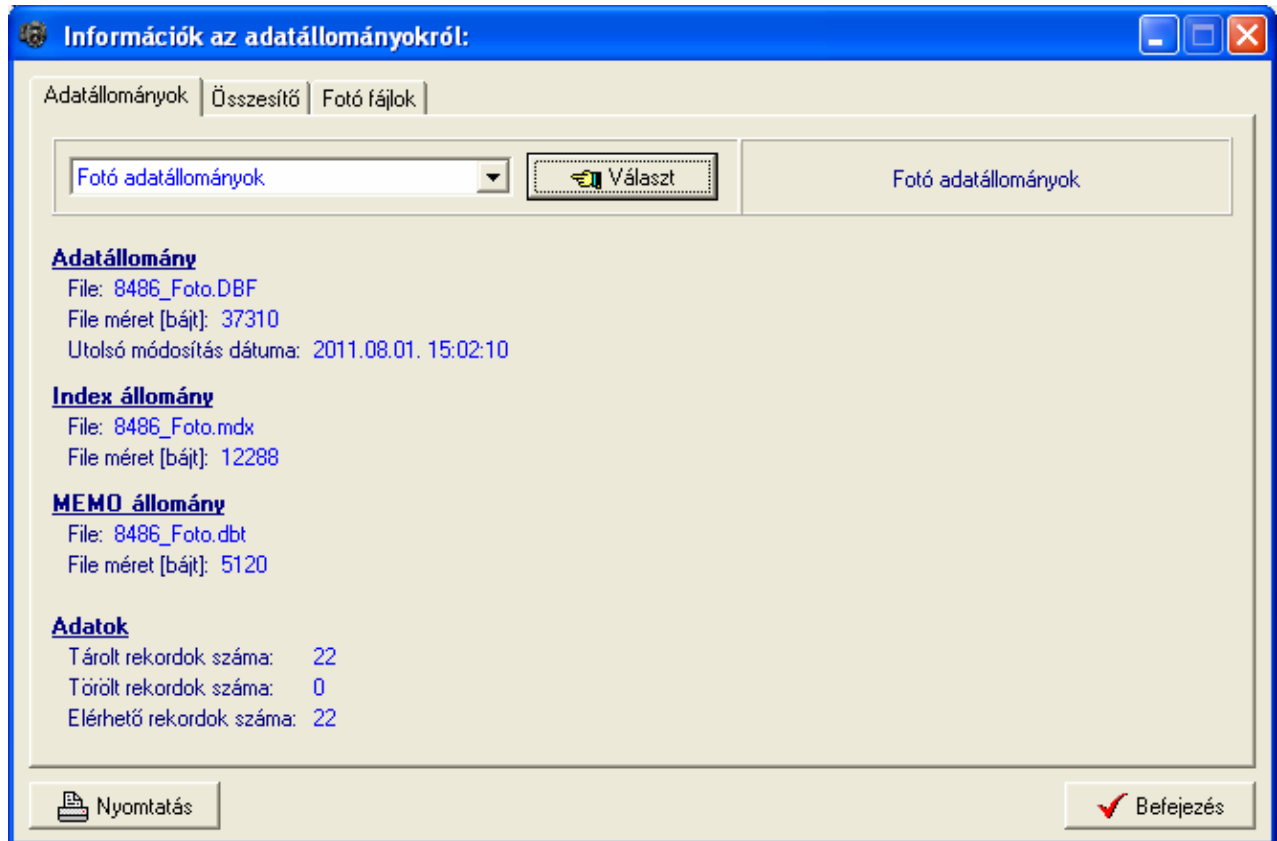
Információk az adatállományokról:

Adatállományok | Összesítő | Fotó fájlok

Fotó adatállományok
Választ
Fotó adatállományok

Adatállomány
File: 8486_Foto.DBF
File méret [bájt]: 37310
Utolsó módosítás dátuma: 2011.08.01. 15:02:10

Index állomány
File: 8486_Foto.mdx
File méret [bájt]: 12288

MEMO állomány
File: 8486_Foto.dbt
File méret [bájt]: 5120

Adatok
Tárolt rekordok száma: 22
Törölt rekordok száma: 0
Elérhető rekordok száma: 22

Nyomtatás
Befejezés